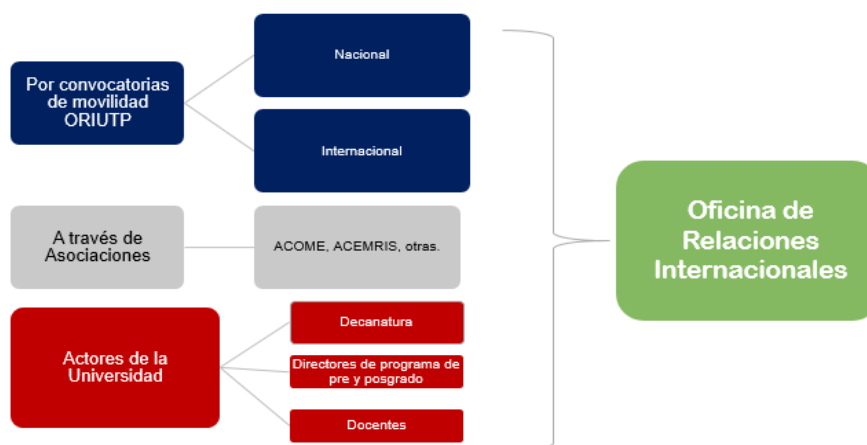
Por convocatorias de movilidad ORIUTP

Nacional

Internacional

A través de Asociaciones

ACOME, ACEMRIS, otras.

Actores de la Universidad

Decanatura

Directores de programa de pre y posgrado

Docentes

Oficina de Relaciones Internacionales